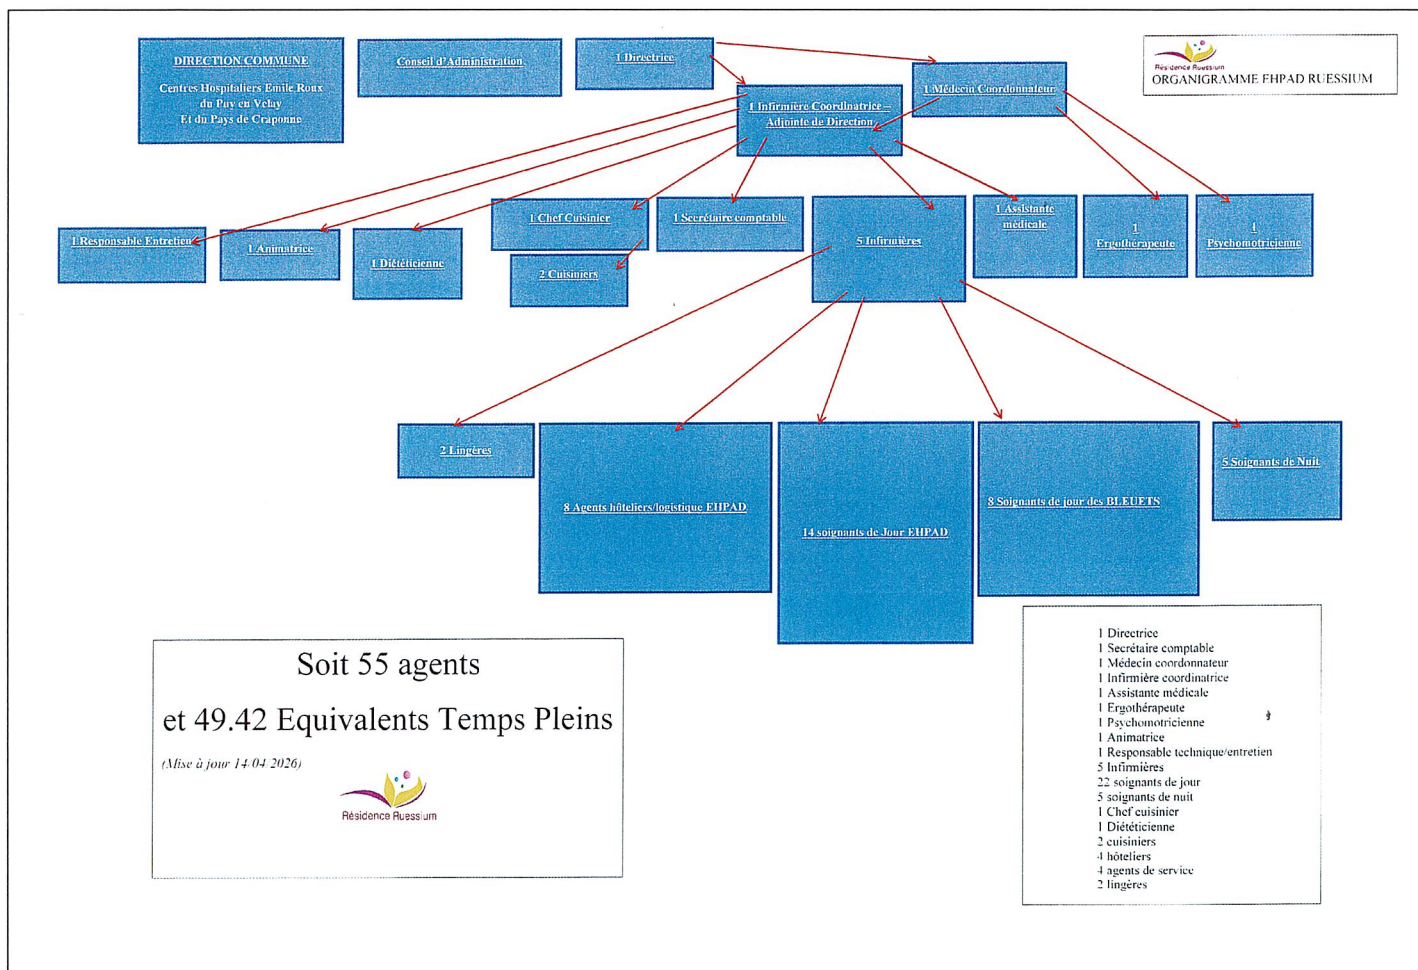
DIRECTION COMMUNE

Centres Hospitaliers Emile Roux du Puy en Velay Et du Pays de Craponne

Conseil d'Administration

1 Directrice

1 Médecin Coordonnateur

Résidence Ruessium
ORGANIGRAMME EHPAD RUESSIUM

1 Infirmière Coordinatrice – Adjointe de Direction

1 Responsable Entretien

1 Animatrice

1 Diététicienne

1 Chef Cuisinier

2 Cuisiniers

1 Secrétaire comptable

5 Infirmières

1 Assistante médicale

1 Ergothérapeute

1 Psychomotricienne

2 Lingères

8 Agents hôteliers/logistique EHPAD

14 soignants de Jour EHPAD

8 Soignants de jour des BLEUETS

5 Soignants de Nuit

Soit 55 agents

et 49.42 Equivalents Temps Pleins

(Mise à jour 14/04/2026)

Résidence Ruessium

1 Directrice
1 Secrétaire comptable
1 Médecin coordonnateur
1 Infirmière coordinatrice
1 Assistante médicale
1 Ergothérapeute
1 Psychomotricienne
1 Animatrice
1 Responsable technique/entretien
5 Infirmières
22 soignants de jour
5 soignants de nuit
1 Chef cuisinier
1 Diététicienne
2 cuisiniers
4 hôteliers
4 agents de service
2 lingères